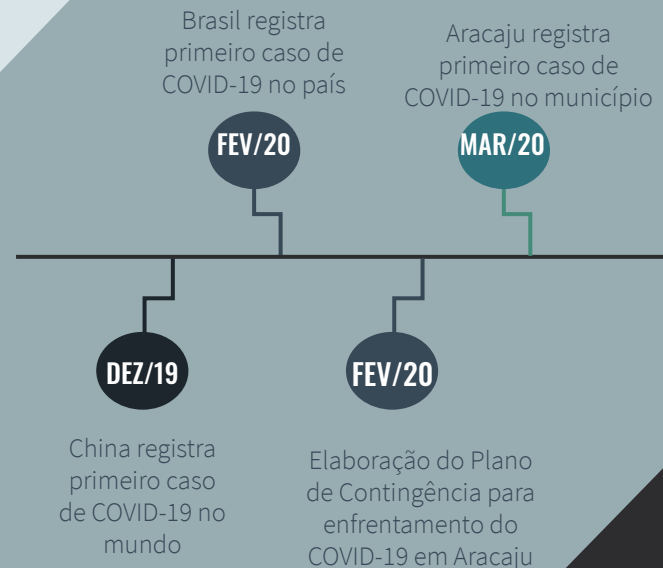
Brasil registra primeiro caso de COVID-19 no país

FEV/20

Aracaju registra primeiro caso de COVID-19 no município

MAR/20

DEZ/19

China registra primeiro caso de COVID-19 no mundo

FEV/20

Elaboração do Plano de Contingência para enfrentamento do COVID-19 em Aracaju